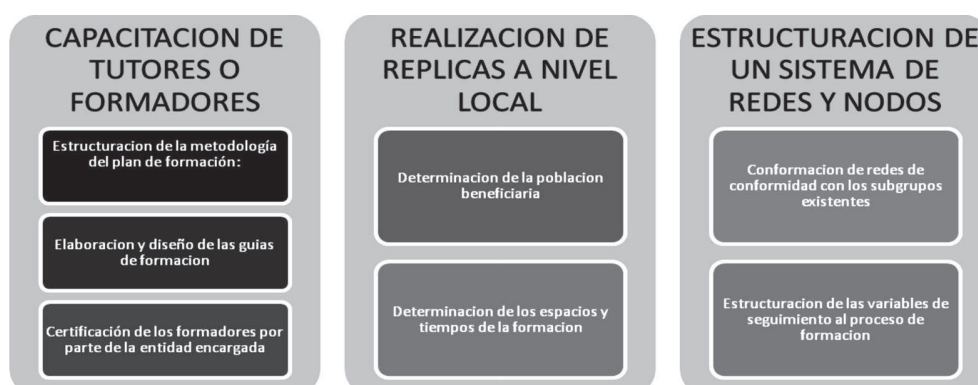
CAPACITACION DE TUTORES O FORMADORES

Estructuracion de la metodología del plan de formación:

Elaboracion y diseño de las guias de formacion

Certificación de los formadores por parte de la entidad encargada

REALIZACION DE REPLICAS A NIVEL LOCAL

Determinacion de la poblacion beneficiaria

Determinacion de los espacios y tiempos de la formacion

ESTRUCTURACION DE UN SISTEMA DE REDES Y NODOS

Conformacion de redes de conformidad con los subgrupos existentes

Estructuracion de las variables de seguimiento al proceso de formacion